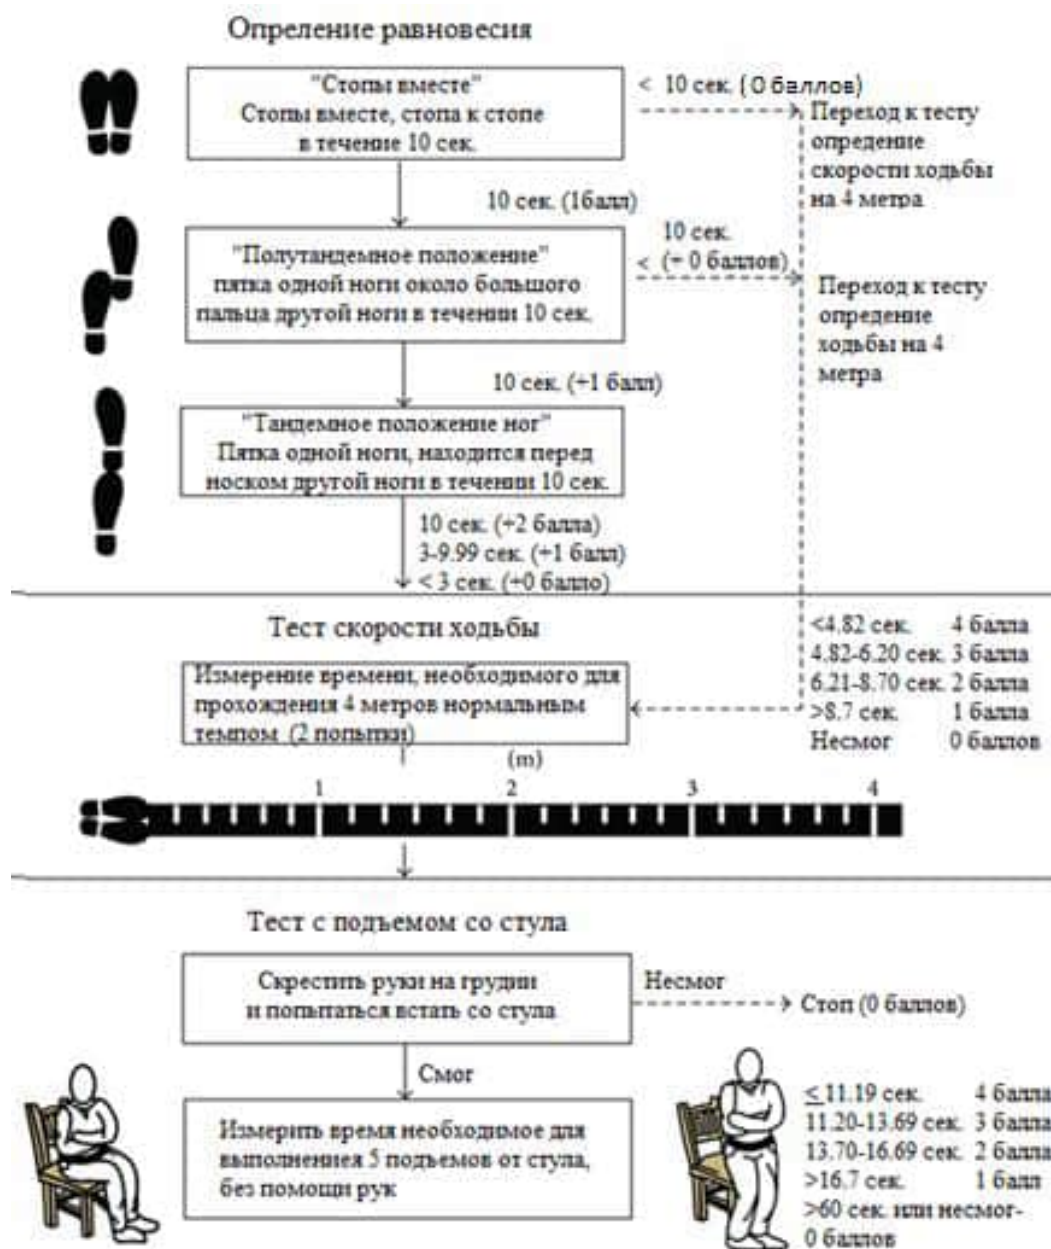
Опреление равновесия

"Стопы вместе"
Стопы вместе, стопа к стопе
в течение 10 сек.

< 10 сек. (0 баллов)

Переход к тесту определение скорости ходьбы на 4 метра

10 сек. (1балл)

"Полутандемное положение"
пятка одной ноги около большого пальца другой ноги в течении 10 сек.

10 сек.
< (+ 0 баллов)

Переход к тесту определение ходьбы на 4 метра

10 сек. (+1 балл)

"Тандемное положение ног"
Пятка одной ноги, находится перед носком другой ноги в течении 10 сек.

10 сек. (+2 балла)
3-9.99 сек. (+1 балл)
< 3 сек. (+0 балло)

Тест скорости ходьбы

Измерение времени, необходимого для прохождения 4 метров нормальным темпом (2 попытки)

<4.82 сек. 4 балла
4.82-6.20 сек. 3 балла
6.21-8.70 сек. 2 балла
>8.7 сек. 1 балла
Несмог 0 баллов

(m)

1 2 3 4

Тест с подъемом со стула

Скрестить руки на груди
и попытаться встать со стула

Несмог

Стоп (0 баллов)

Смог

Измерить время необходимое для выполнения 5 подъемов от стула, без помощи рук

≤ 11.19 сек. 4 балла
11.20-13.69 сек. 3 балла
13.70-16.69 сек. 2 балла
>16.7 сек. 1 балл
>60 сек. или несмог-
0 баллов